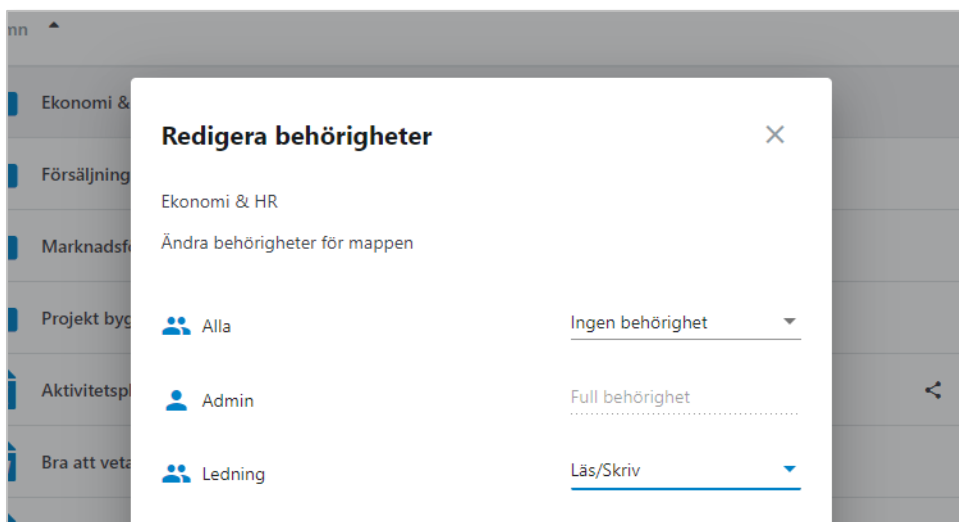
nn

Ekonomi &

Försäljning

Marknadsf

Projekt byg

Aktivitetspl

Bra att veta

Redigera behörigheter

×

Ekonomi & HR

Ändra behörigheter för mappen

Alla

Ingen behörighet

Admin

Full behörighet

Ledning

Läs/Skriv